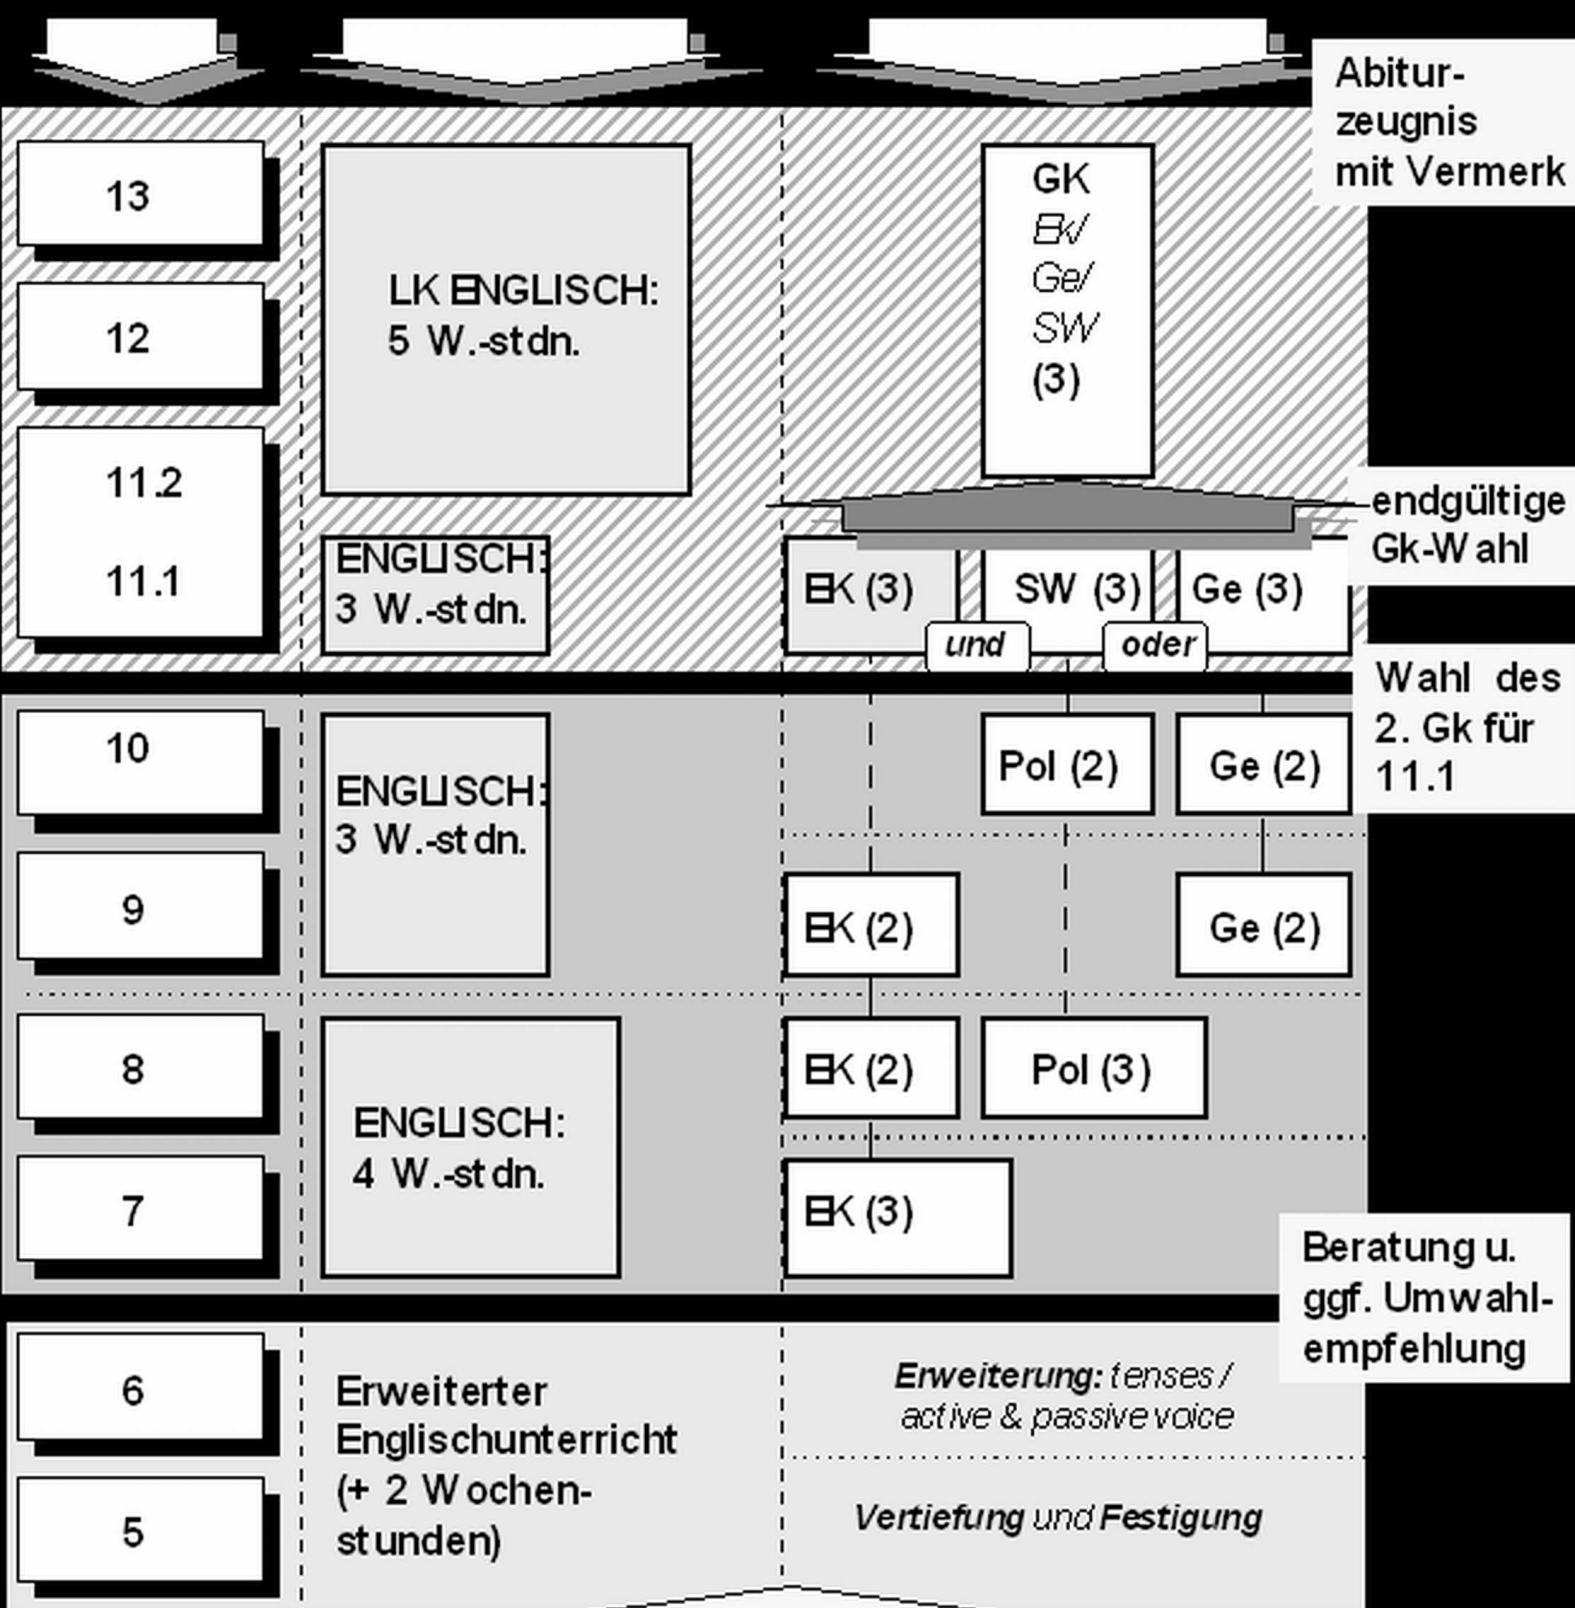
Abitur-
zeugnis
mit Vermerk

13

12

11.2

11.1

LK ENGLISCH:
5 W.-stdn.

GK
Ek/
Ge/
SW
(3)

endgültige
Gk-Wahl

ENGLISCH:
3 W.-stdn.

EK (3)

SW (3)

Ge (3)

und

oder

Wahl des
2. Gk für
11.1

10

9

ENGLISCH:
3 W.-stdn.

Pol (2)

Ge (2)

EK (2)

Ge (2)

8

7

ENGLISCH:
4 W.-stdn.

EK (2)

Pol (3)

EK (3)

Beratung u.
ggf. Umwahl-
empfehlung

6

5

Erweiterter
Englischunterricht
(+ 2 Wochen-
stunden)

Erweiterung: tenses / active & passive voice

Vertiefung und Festigung